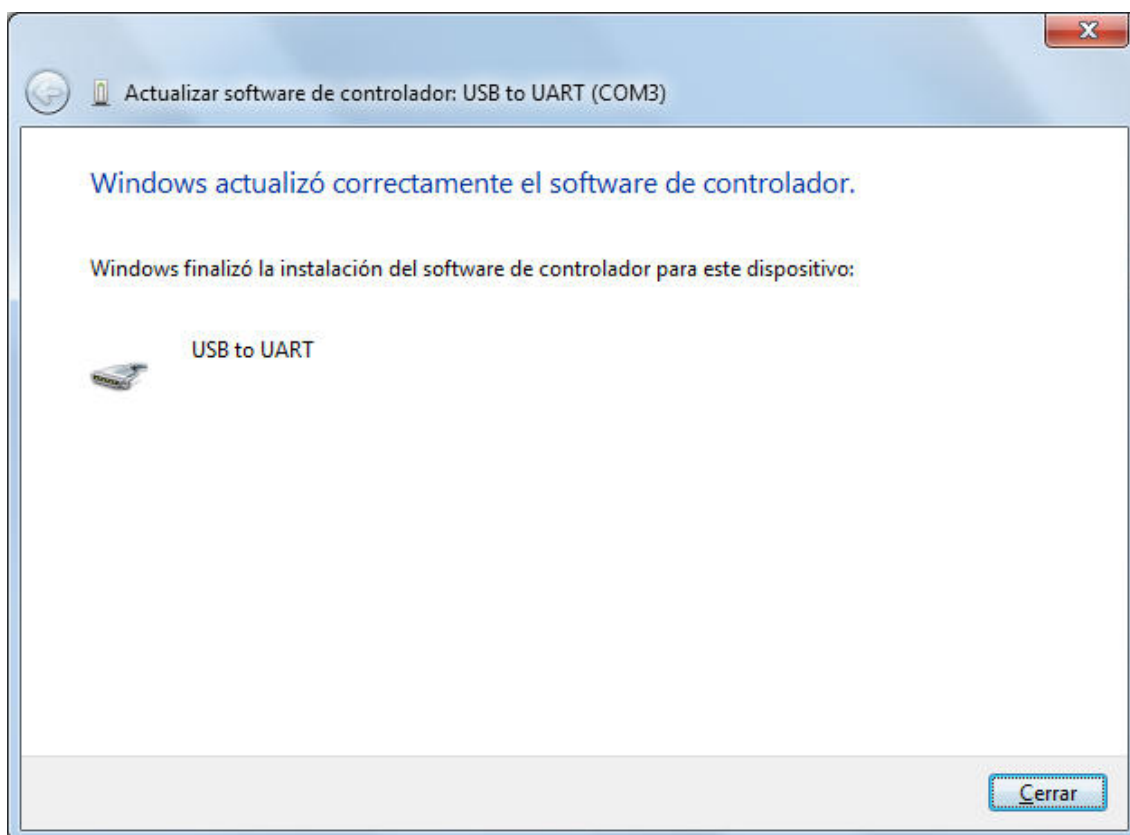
Actualizar software de controlador: USB to UART (COM3)

Windows actualizó correctamente el software de controlador.

Windows finalizó la instalación del software de controlador para este dispositivo:

USB to UART

Cerrar